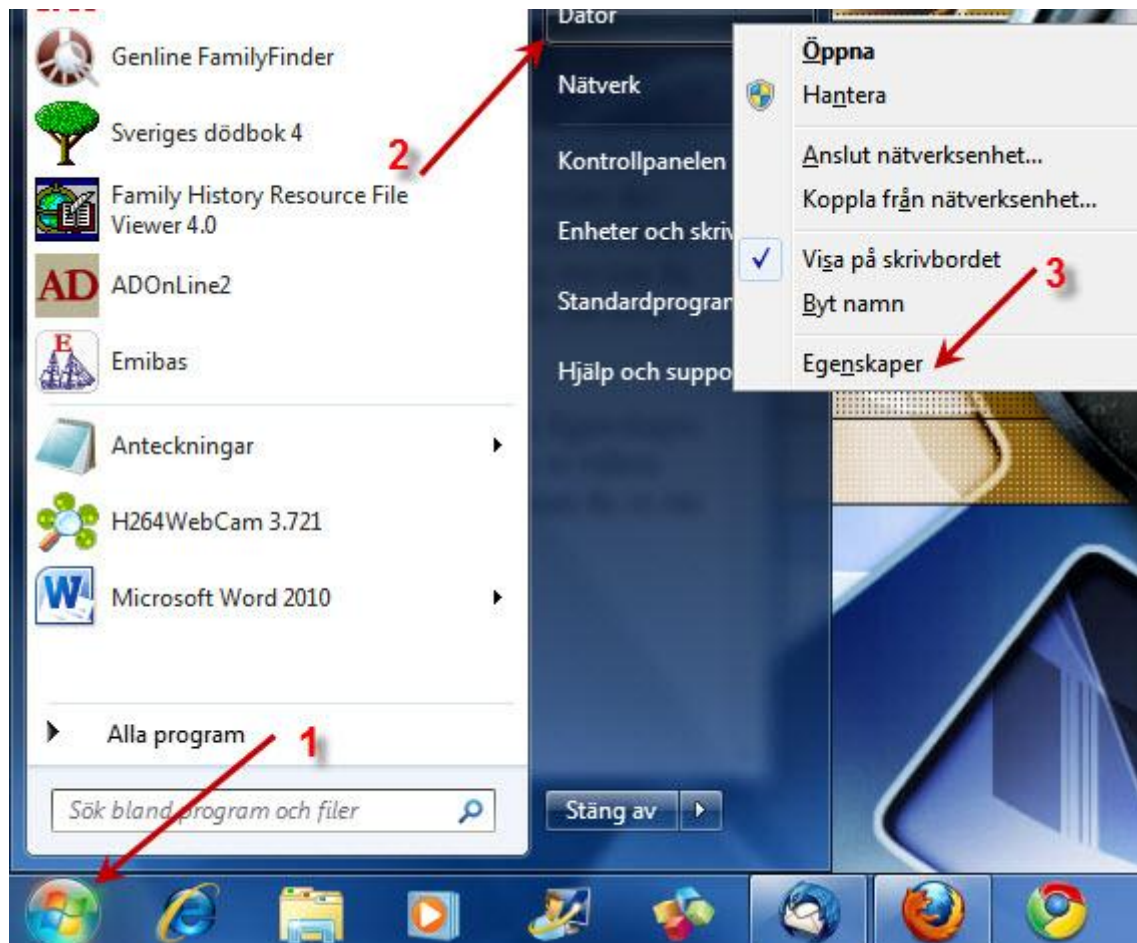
Genline FamilyFinder
Sveriges dödbok 4
Family History Resource File Viewer 4.0
AD ADOnLine2
Emibas
Anteckningar
H264WebCam 3.721
Microsoft Word 2010
Alla program
Sök bland program och filer
Dator
Nätverk
Kontrollpanelen
Enheter och skriv
Standardprogram
Hjälp och suppo
Stäng av
Öppna
Hantera
Anslut nätverksenhet...
Koppla från nätverksenhet...
Visa på skrivbordet
Byt namn
Egenskaper
1
2
3